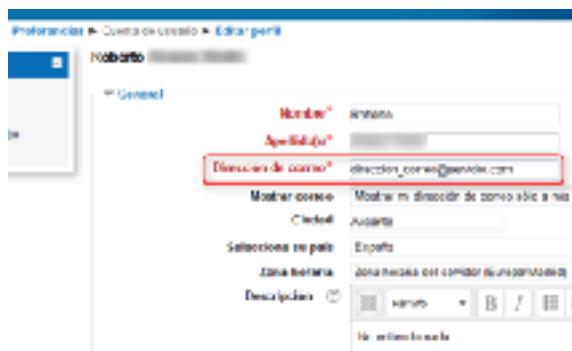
Preferencias ► Cuenta de usuario ► Editar perfil

Roberto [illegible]

▾ General

Nombre* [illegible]

Apellido(s)* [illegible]

Dirección de correo* direccion_correo@servidor.com

Mostrar correo Mostrar mi dirección de correo sólo a mis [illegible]

Ciudad Alicante

Seleccione su país España

Zona horaria Zona horaria del servidor (Europe/Madrid)

Descripción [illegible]

B I

No entiendo nada